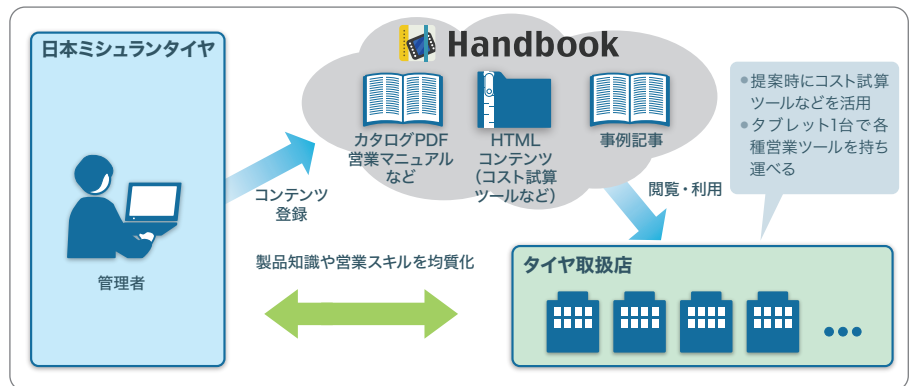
日本ミシュランタイヤ

管理者

コンテンツ登録

Handbook

カタログPDF 営業マニュアル など

HTML コンテンツ (コスト試算 ツールなど)

事例記事

●提案時にコスト試算ツールなどを活用
●タブレット1台で各種営業ツールを持ち運べる

閲覧・利用

製品知識や営業スキルを均質化

タイヤ取扱店